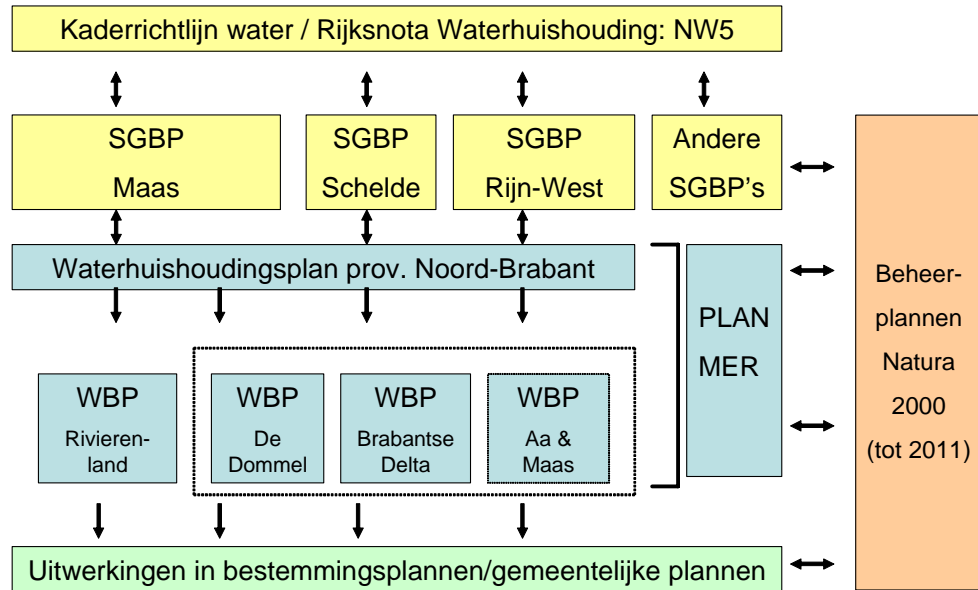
Kaderrichtlijn water / Rijksnota Waterhuishouding: NW5

SGBP Maas

SGBP Schelde

SGBP Rijn-West

Andere SGBP's

Waterhuishoudingsplan prov. Noord-Brabant

PLAN MER

Beheerplannen Natura 2000 (tot 2011)

WBP Rivierenland

WBP De Dommel

WBP Brabantse Delta

WBP Aa & Maas

Uitwerkingen in bestemmingsplannen/gemeentelijke plannen